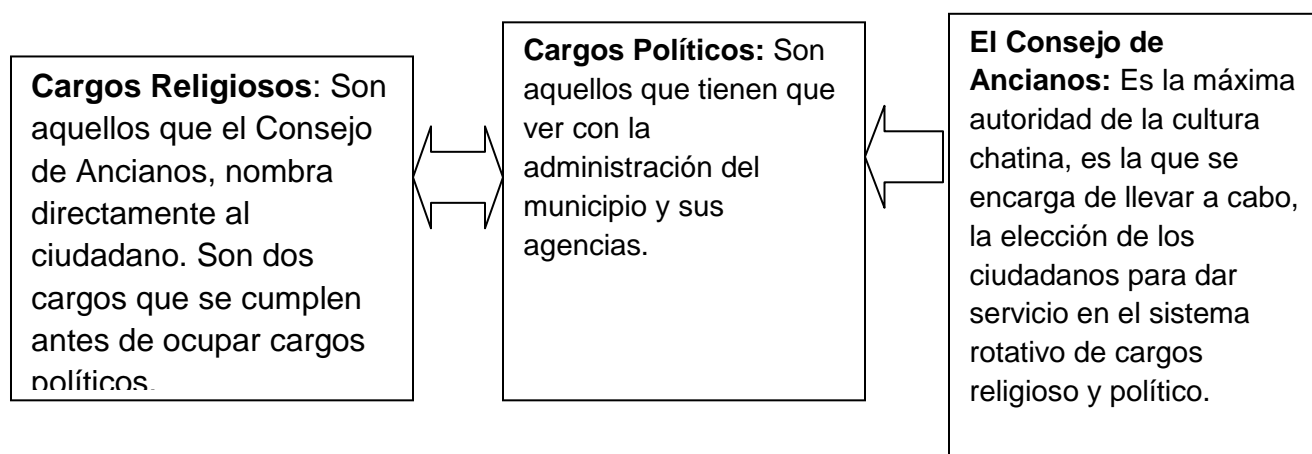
**Cargos Religiosos**: Son aquellos que el Consejo de Ancianos, nombra directamente al ciudadano. Son dos cargos que se cumplen antes de ocupar cargos políticos.

**Cargos Políticos:** Son aquellos que tienen que ver con la administración del municipio y sus agencias.

**El Consejo de Ancianos:** Es la máxima autoridad de la cultura chatina, es la que se encarga de llevar a cabo, la elección de los ciudadanos para dar servicio en el sistema rotativo de cargos religioso y político.